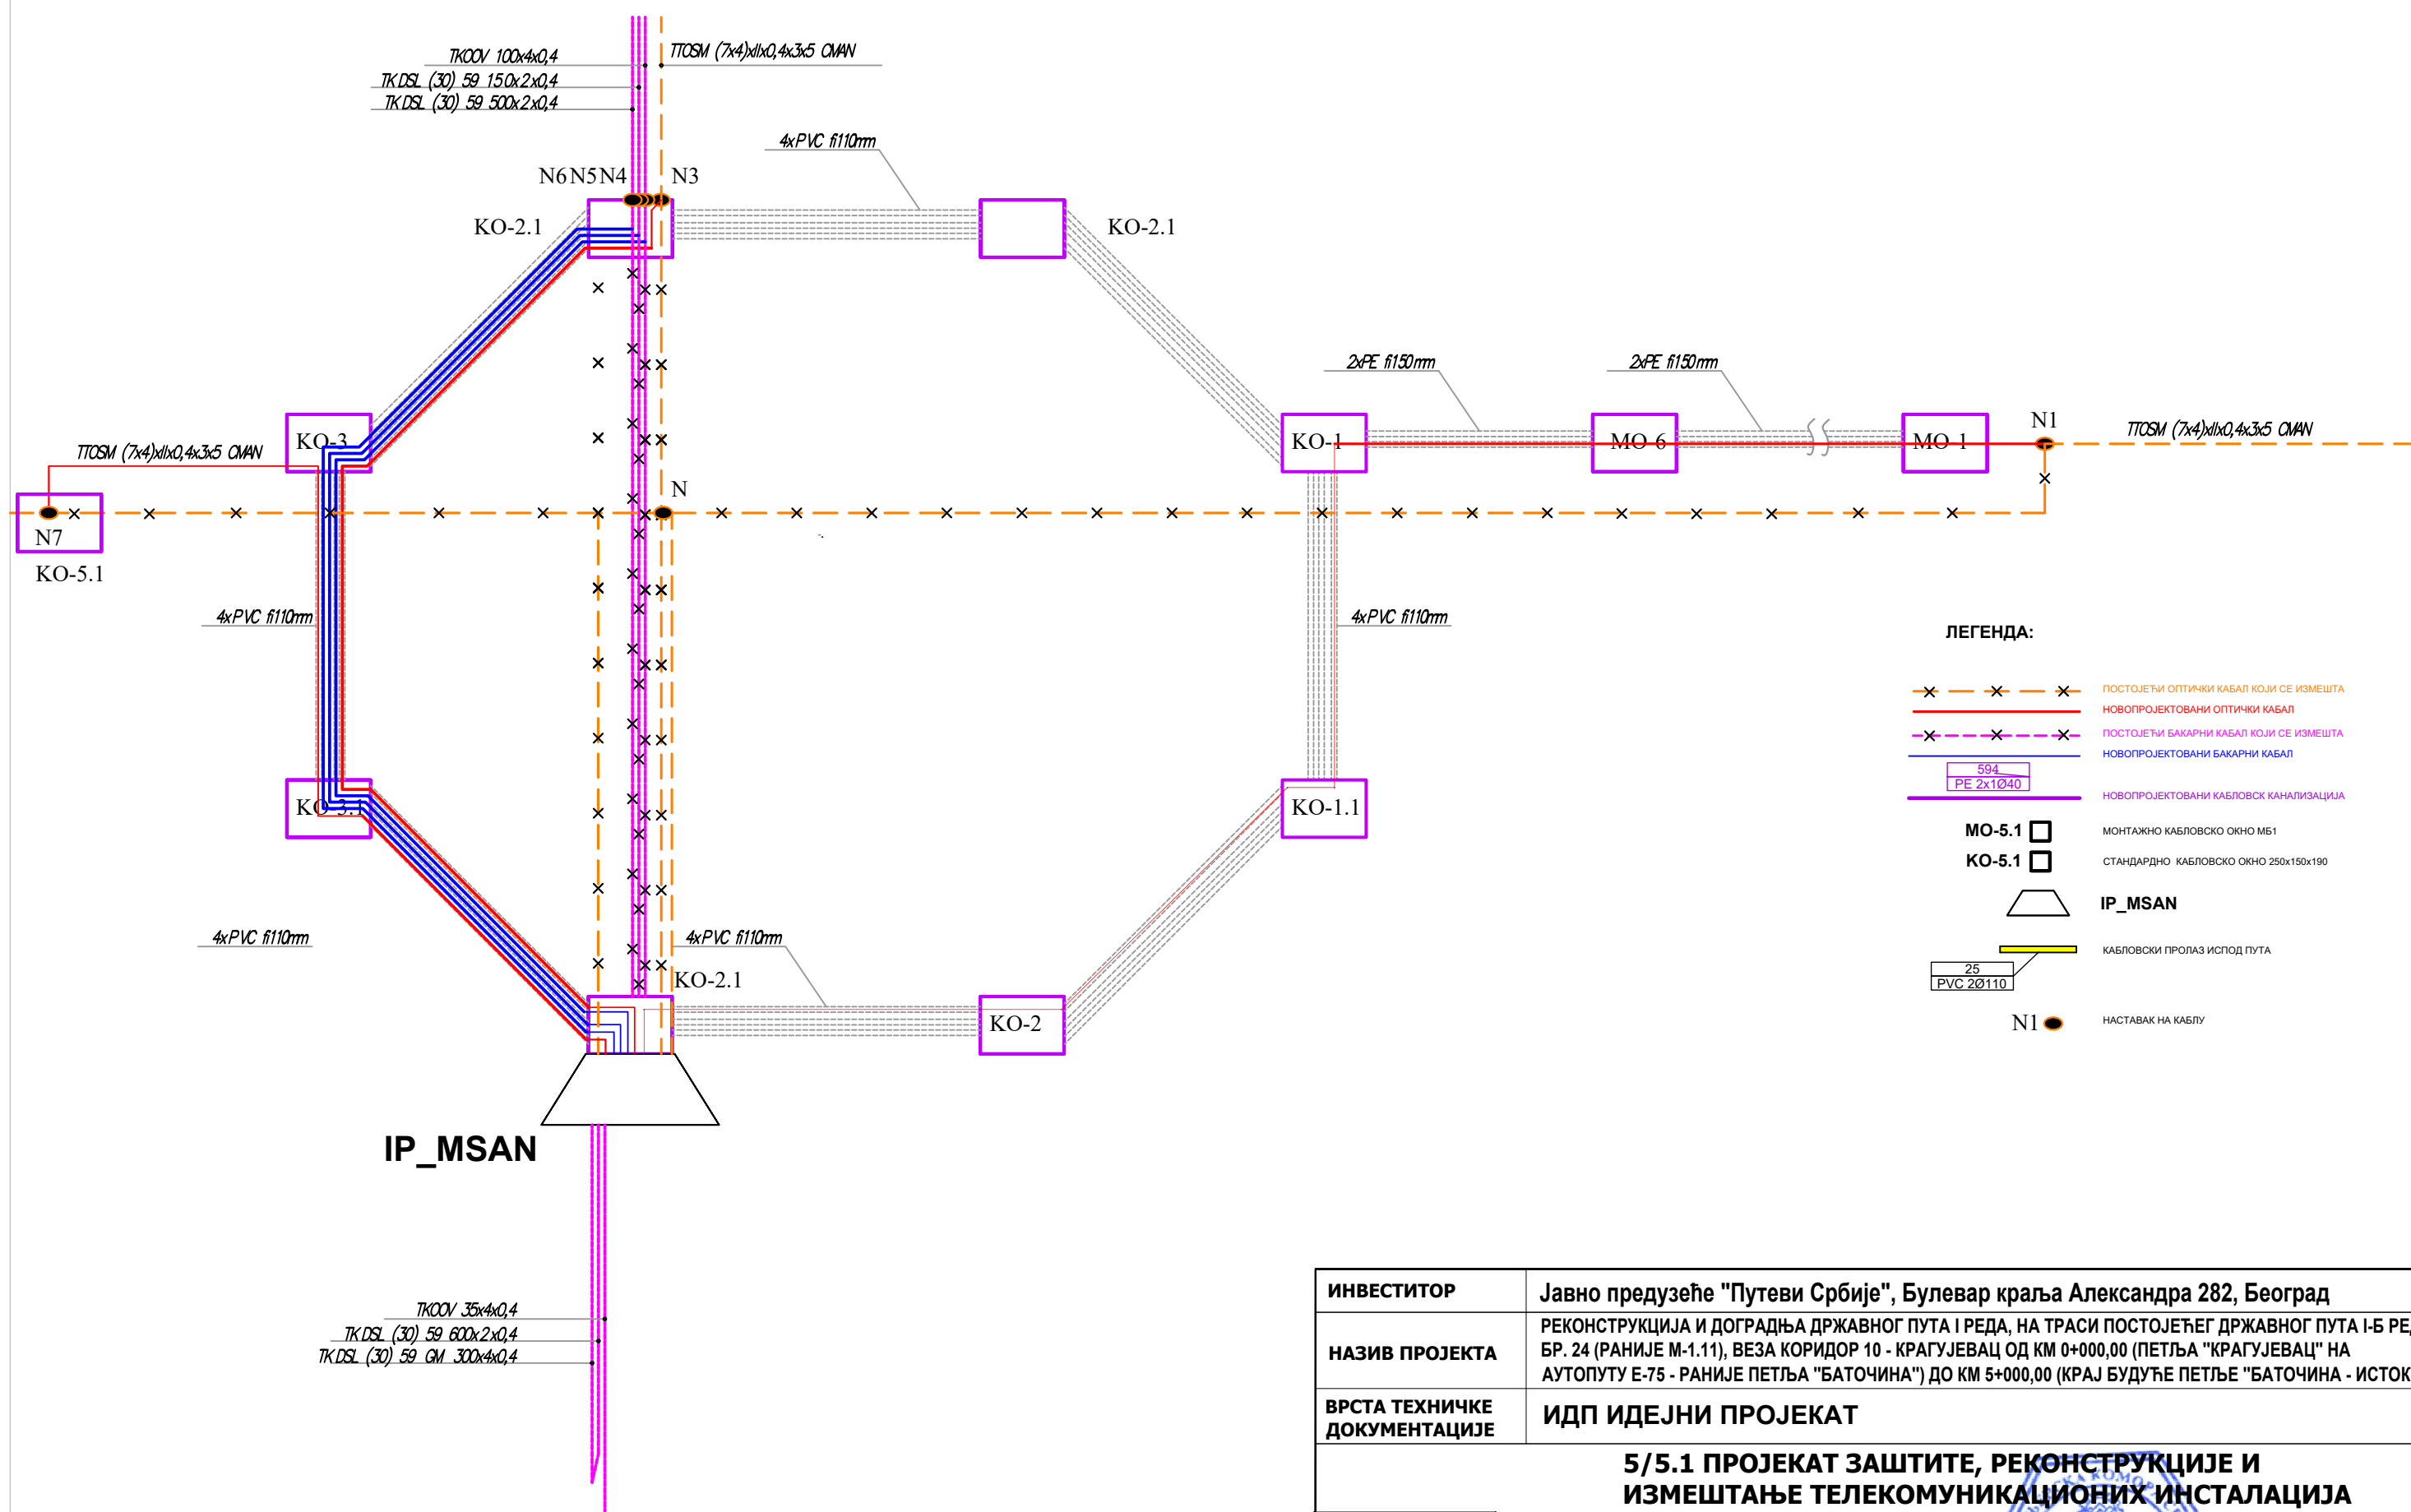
TKOOV 100x4x0,4
TK DSL (30) 59 150x2x0,4
TK DSL (30) 59 500x2x0,4
TTOSM (7x4)xIIx0,4x3x5 OMAN

4xPVC fi110mm

N6 N5 N4 N3

KO-2.1
KO-2.1

2xPE fi150mm
2xPE fi150mm

N1
TTOSM (7x4)xIIx0,4x3x5 OMAN

KO-3
KO-1
MO 6
MO 1

TTOSM (7x4)xIIx0,4x3x5 OMAN

N
N7
KO-5.1

4xPVC fi110mm
4xPVC fi110mm

ЛЕГЕНДА:

ПОСТОЈЕЋИ ОПТИЧКИ КАБАЛ КОЈИ СЕ ИЗМЕШТА
НОВОПРОЈЕКТОВАНИ ОПТИЧКИ КАБАЛ
ПОСТОЈЕЋИ БАКАРНИ КАБАЛ КОЈИ СЕ ИЗМЕШТА
НОВОПРОЈЕКТОВАНИ БАКАРНИ КАБАЛ
594
PE 2xØ40
НОВОПРОЈЕКТОВАНИ КАБЛОВСК КАНАЛИЗАЦИЈА
MO-5.1
МОНТАЖНО КАБЛОВСКО ОКНО МБ1
KO-5.1
СТАНДАРДНО КАБЛОВСКО ОКНО 250x150x190
IP_MSAN
КАБЛОВСКИ ПРОЛАЗ ИСПОД ПУТА
25
PVC 2Ø110
N1
НАСТАВАК НА КАБЛУ

KO-3.1
KO-1.1

4xPVC fi110mm
4xPVC fi110mm
KO-2.1
KO-2

IP_MSAN

TKOOV 35x4x0,4
TK DSL (30) 59 600x2x0,4
TK DSL (30) 59 GM 300x4x0,4

| ИНВЕСТИТОР | Јавно предузеће "Путеви Србије", Булевар краља Александра 282, Београд |
|---|---|
| НАЗИВ ПРОЈЕКТА | РЕКОНСТРУКЦИЈА И ДОГРАДЊА ДРЖАВНОГ ПУТА I РЕДА, НА ТРАСИ ПОСТОЈЕЋЕГ ДРЖАВНОГ ПУТА I-Б РЕ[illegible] БР. 24 (РАНИЈЕ М-1.11), ВЕЗА КОРИДОР 10 - КРАГУЈЕВАЦ ОД КМ 0+000,00 (ПЕТЉА "КРАГУЈЕВАЦ" НА АУТОПУТУ Е-75 - РАНИЈЕ ПЕТЉА "БАТОЧИНА") ДО КМ 5+000,00 (КРАЈ БУДУЋЕ ПЕТЉЕ "БАТОЧИНА - ИСТОК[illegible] |
| ВРСТА ТЕХНИЧКЕ ДОКУМЕНТАЦИЈЕ | ИДП ИДЕЈНИ ПРОЈЕКАТ |
| | 5/5.1 ПРОЈЕКАТ ЗАШТИТЕ, РЕКОНСТРУКЦИЈЕ И ИЗМЕШТАЊЕ ТЕЛЕКОМУНИКАЦИОНИХ ИНСТАЛАЦИЈА |